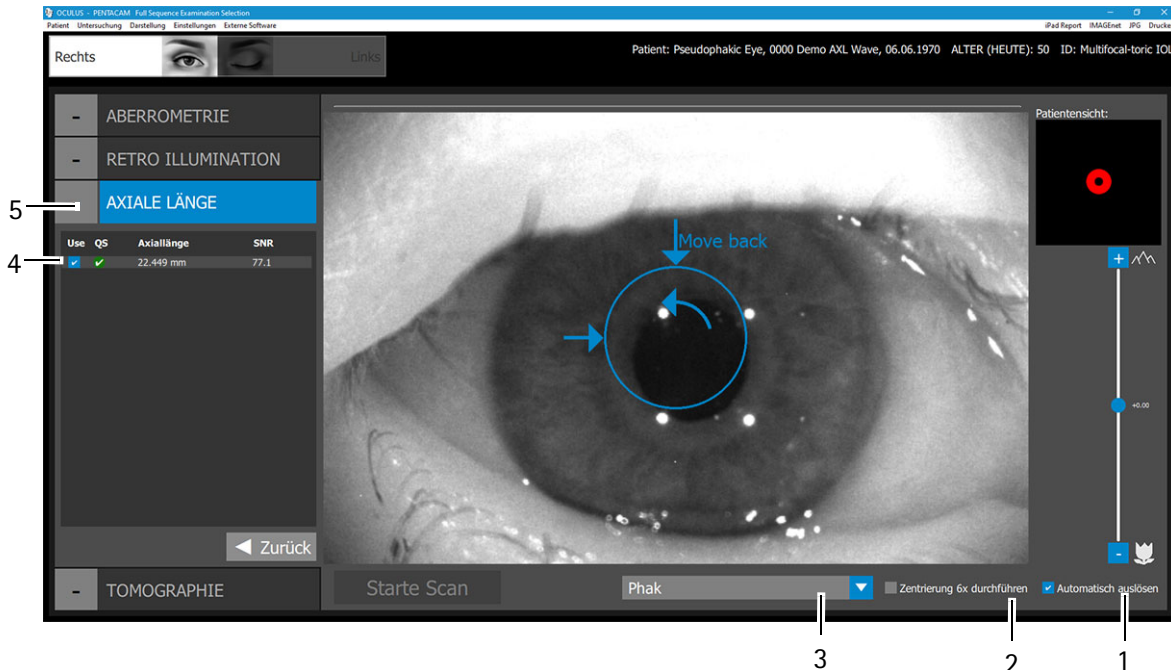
OCULUS - PENTACAM Full Sequence Examination Selection

Patient Untersuchung Darstellung Einstellungen Externe Software

iPad Report IMAGEnet JPG Drucke

Rechts

Links

Patient: Pseudophakic Eye, 0000 Demo AXL Wave, 06.06.1970 ALTER (HEUTE): 50 ID: Multifocal-toric IOL

- ABERROMETRIE

- RETRO ILLUMINATION

5

- AXIALE LÄNGE

| Use | QS | Axiallänge | SNR |
|---|---|---|---|
| ✔ | ✔ | 22.449 mm | 77.1 |

4

Zurück

- TOMOGRAPHIE

Move back

Patientensicht:

+

+0.00

-

Starte Scan

Phak

Zentrierung 6x durchführen

Automatisch auslösen

3

2

1